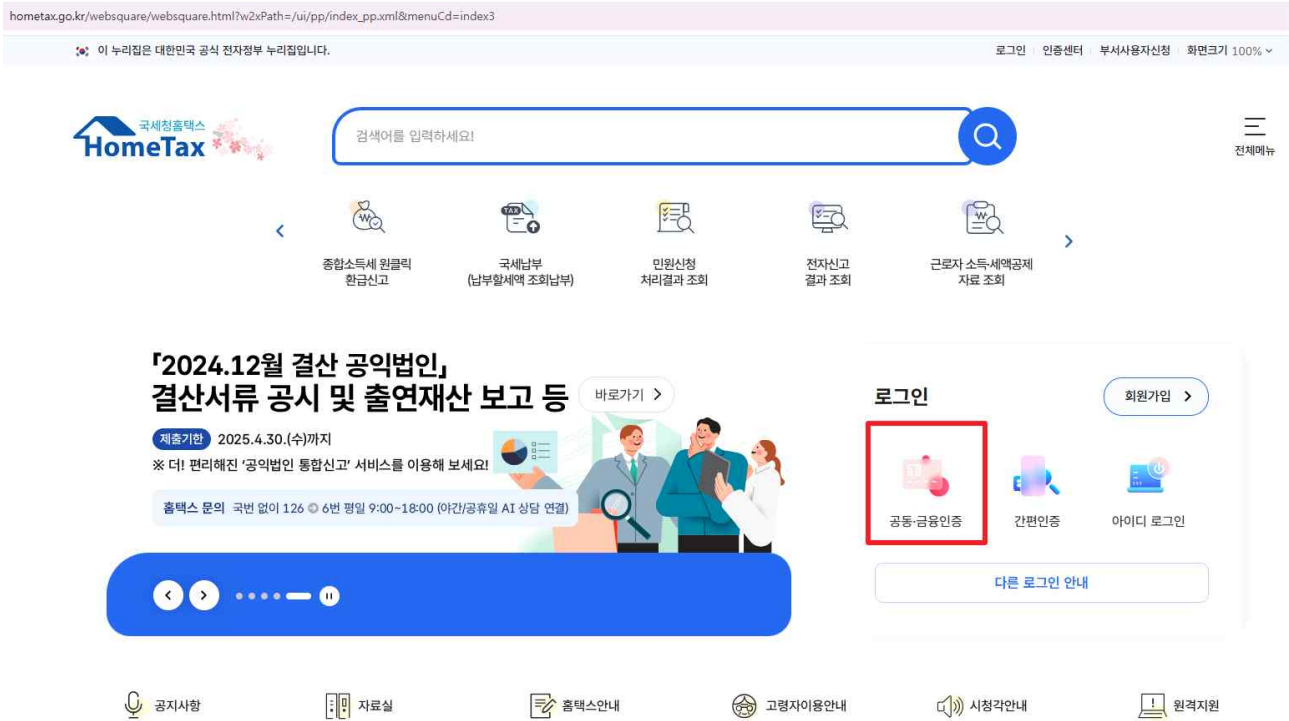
hometax.go.kr/websquare/websquare.html?w2xPath=/ui/pp/index_pp.xml&menuCd=index3

이 누리집은 대한민국 공식 전자정부 누리집입니다.

로그인 | 인증센터 | 부서사용자신청 | 화면크기 100%

국세청홈택스
HomeTax

검색어를 입력하세요!

전체메뉴

종합소득세 원클릭 환급신고

국세납부 (납부할세액 조회납부)

민원신청 처리결과 조회

전자신고 결과 조회

근로자 소득·세액공제 자료 조회

「2024.12월 결산 공익법인」
결산서류 공시 및 출연재산 보고 등

바로가기 >

제출기한 2025.4.30.(수)까지

※ 더! 편리해진 '공익법인 통합신고' 서비스를 이용해 보세요!

홈택스 문의 국번 없이 126 ◎ 6번 평일 9:00~18:00 (야간/공휴일 AI 상담 연결)

로그인

회원가입 >

공동·금융인증

간편인증

아이디 로그인

다른 로그인 안내

공지사항

자료실

홈택스안내

고령자이용안내

시청각안내

원격지원